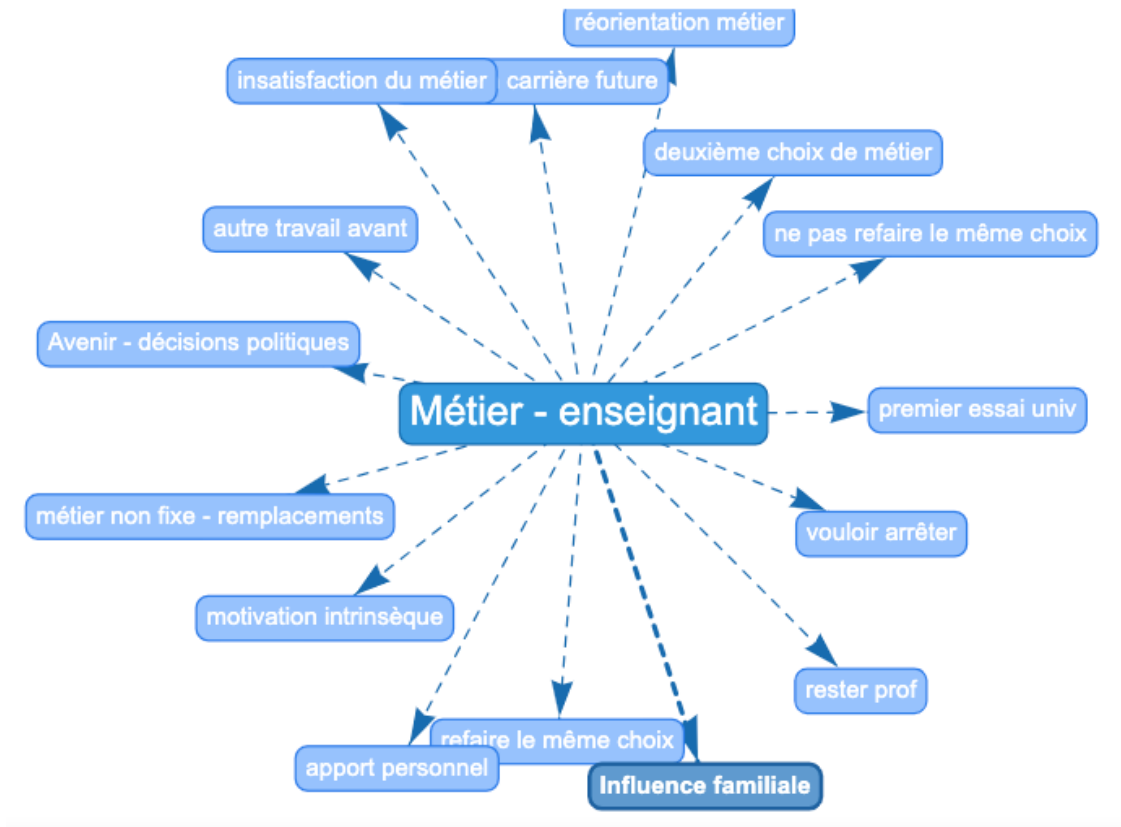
réorientation métier

insatisfaction du métier

carrière future

deuxième choix de métier

autre travail avant

ne pas refaire le même choix

Avenir - décisions politiques

Métier - enseignant

premier essai univ

métier non fixe - remplacements

vouloir arrêter

motivation intrinsèque

rester prof

refaire le même choix

apport personnel

Influence familiale